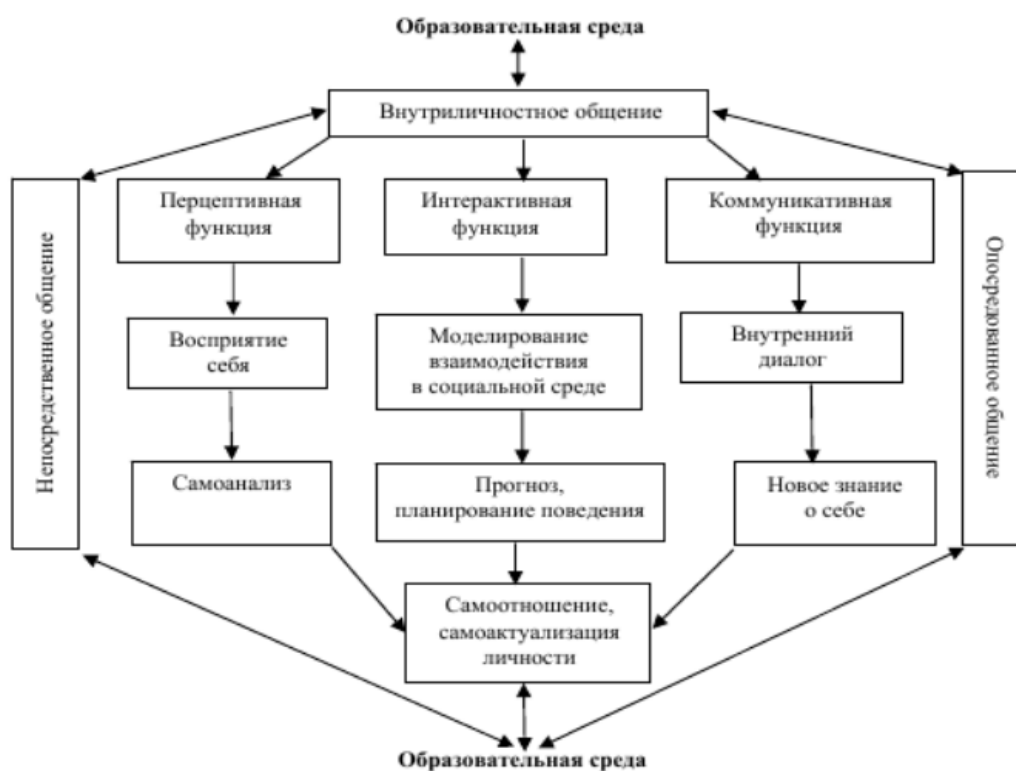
Образовательная среда

Внутриличностное общение

Непосредственное общение

Перцептивная функция

Интерактивная функция

Коммуникативная функция

Опосредованное общение

Восприятие себя

Моделирование взаимодействия в социальной среде

Внутренний диалог

Самоанализ

Прогноз, планирование поведения

Новое знание о себе

Самоотношение, самоактуализация личности

Образовательная среда